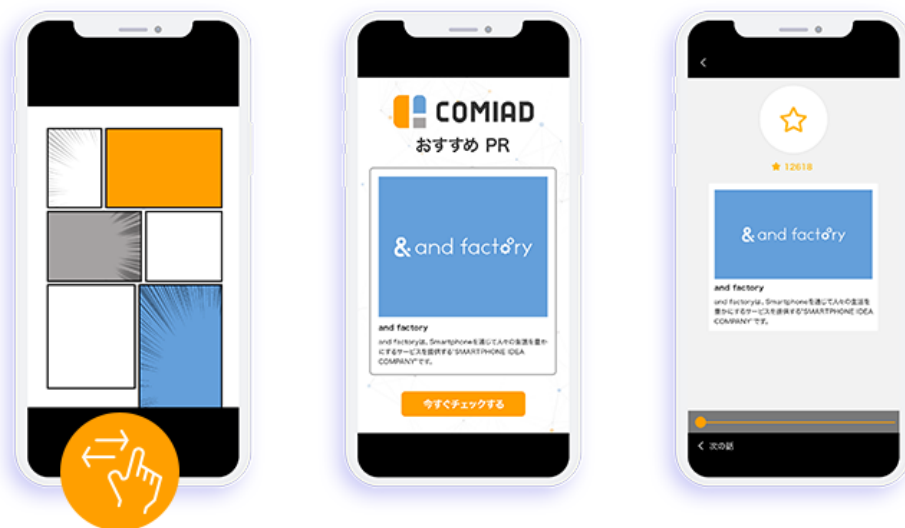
COMIAD
おすすめ PR

& and factory

and factory

and factoryは、Smartphoneを通じて人々の生活を豊かにするサービスを提供する"SMARTPHONE IDEA COMPANY"です。

今すぐチェックする

<

12618

& and factory

and factory

and factoryは、Smartphoneを通じて人々の生活を豊かにするサービスを提供する"SMARTPHONE IDEA COMPANY"です。

< 次の話